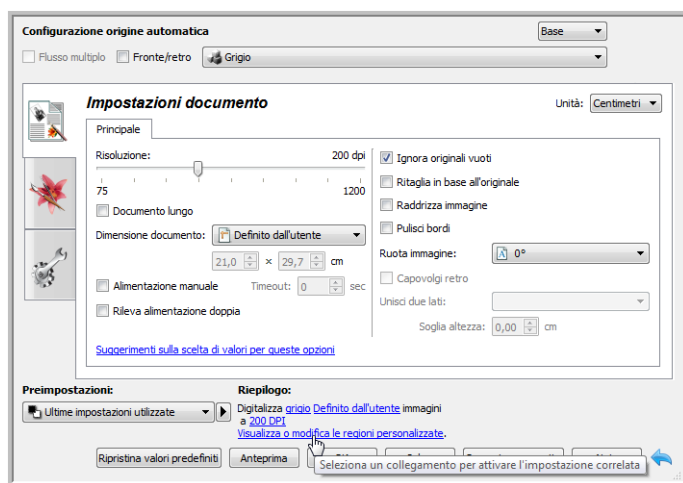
Configurazione origine automatica

Base

Flusso multiplo

Fronte/retro

Grigio

Impostazioni documento

Unità: Centimetri

Principale

Risoluzione:

200 dpi

75

1200

Documento lungo

Dimensione documento:

Definito dall'utente

21,0 × 29,7 cm

Alimentazione manuale

Timeout: 0 sec

Rileva alimentazione doppia

Ignora originali vuoti

Ritaglia in base all'originale

Raddrizza immagine

Pulisci bordi

Ruota immagine:

0°

Capovolgi retro

Unisci due lati:

Soglia altezza: 0,00 cm

Suggerimenti sulla scelta di valori per queste opzioni

Preimpostazioni:

Ultime impostazioni utilizzate

Riepilogo:

Digitalizza grigio Definito dall'utente immagini a 200 DPI

Visualizza o modifica le regioni personalizzate.

Ripristina valori predefiniti

Anteprima

Seleziona un collegamento per attivare l'impostazione correlata